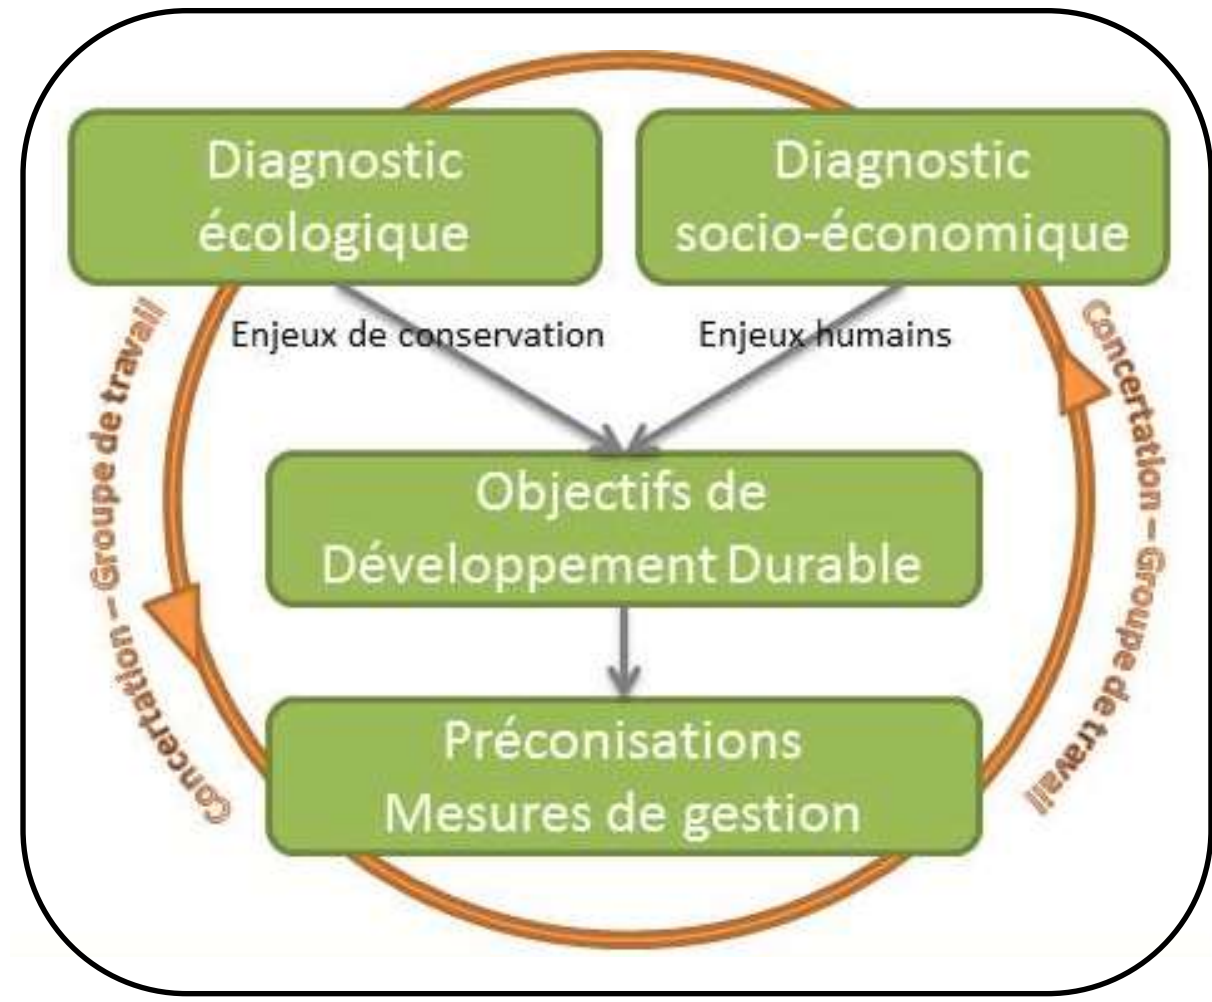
Diagnostic écologique

Diagnostic socio-économique

Enjeux de conservation

Enjeux humains

Objectifs de Développement Durable

Préconisations
Mesures de gestion

Concertation – Groupe de travail

Concertation – Groupe de travail